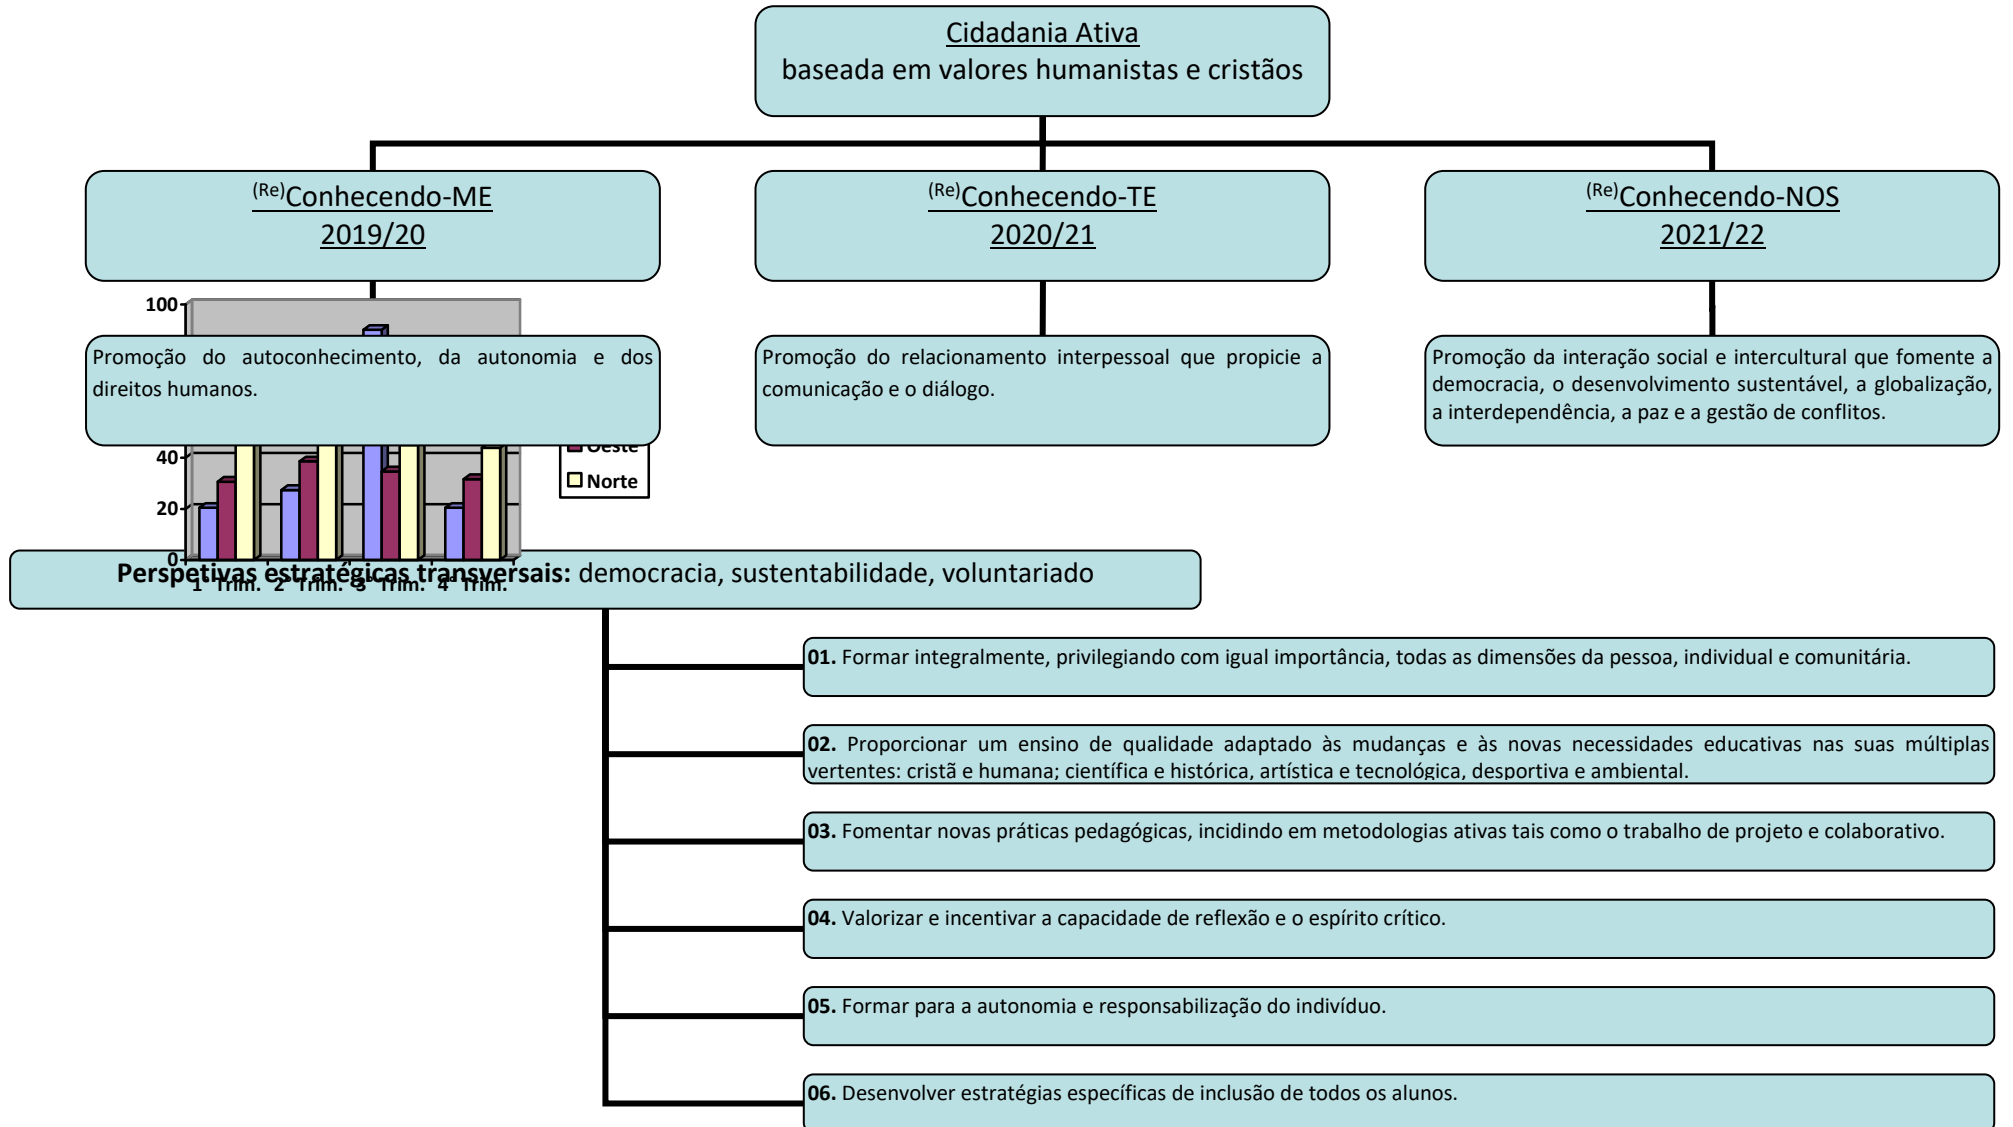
Cidadania Ativa
baseada em valores humanistas e cristãos

$^{(Re)}$Conhecendo-ME
2019/20

$^{(Re)}$Conhecendo-TE
2020/21

$^{(Re)}$Conhecendo-NOS
2021/22

100
40
20
0

Promoção do autoconhecimento, da autonomia e dos direitos humanos.

Oeste
Norte

Promoção do relacionamento interpessoal que propicie a comunicação e o diálogo.

Promoção da interação social e intercultural que fomente a democracia, o desenvolvimento sustentável, a globalização, a interdependência, a paz e a gestão de conflitos.

Perspetivas estratégicas transversais: democracia, sustentabilidade, voluntariado

1º Trim. 2º Trim. 3º Trim. 4º Trim.

01. Formar integralmente, privilegiando com igual importância, todas as dimensões da pessoa, individual e comunitária.

02. Proporcionar um ensino de qualidade adaptado às mudanças e às novas necessidades educativas nas suas múltiplas vertentes: cristã e humana; científica e histórica, artística e tecnológica, desportiva e ambiental.

03. Fomentar novas práticas pedagógicas, incidindo em metodologias ativas tais como o trabalho de projeto e colaborativo.

04. Valorizar e incentivar a capacidade de reflexão e o espírito crítico.

05. Formar para a autonomia e responsabilização do indivíduo.

06. Desenvolver estratégias específicas de inclusão de todos os alunos.